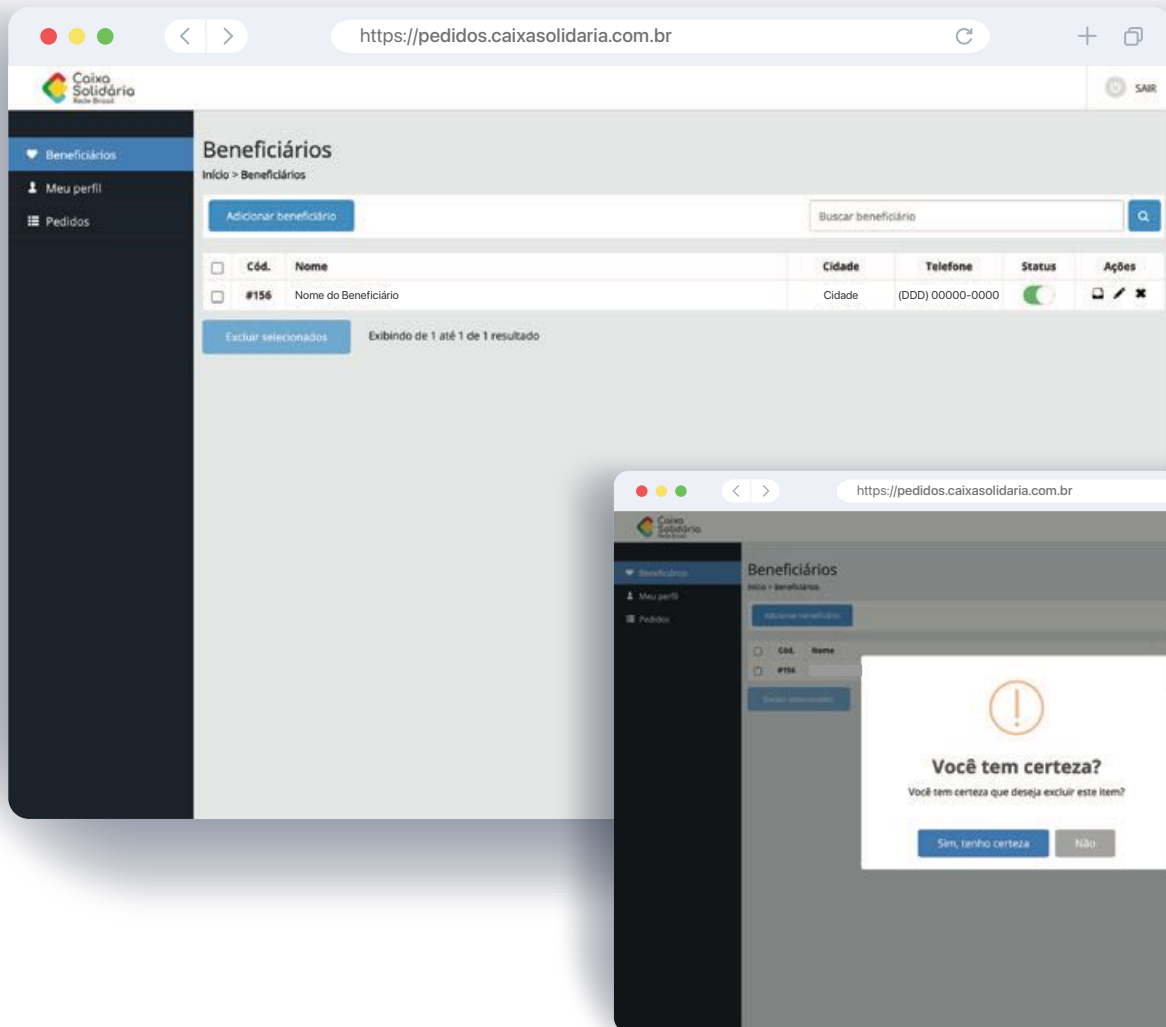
https://pedidos.caixasolidaria.com.br

Caixa Solidária Rede Brasil

SAIR

Beneficiários
Meu perfil
Pedidos

Beneficiários
Início > Beneficiários

Adicionar beneficiário

Buscar beneficiário

| Cód. | Nome | Cidade | Telefone | Status | Ações |
|---|---|---|---|---|---|
| #156 | Nome do Beneficiário | Cidade | (DDD) 00000-0000 | | |

Excluir selecionados

Exibindo de 1 até 1 de 1 resultado

https://pedidos.caixasolidaria.com.br

Caixa Solidária Rede Brasil

Beneficiários
Meu perfil
Pedidos

Beneficiários
Início > Beneficiários

Adicionar beneficiário

Cód. Nome
#156

Excluir selecionados

Você tem certeza?
Você tem certeza que deseja excluir este item?

Sim, tenho certeza
Não